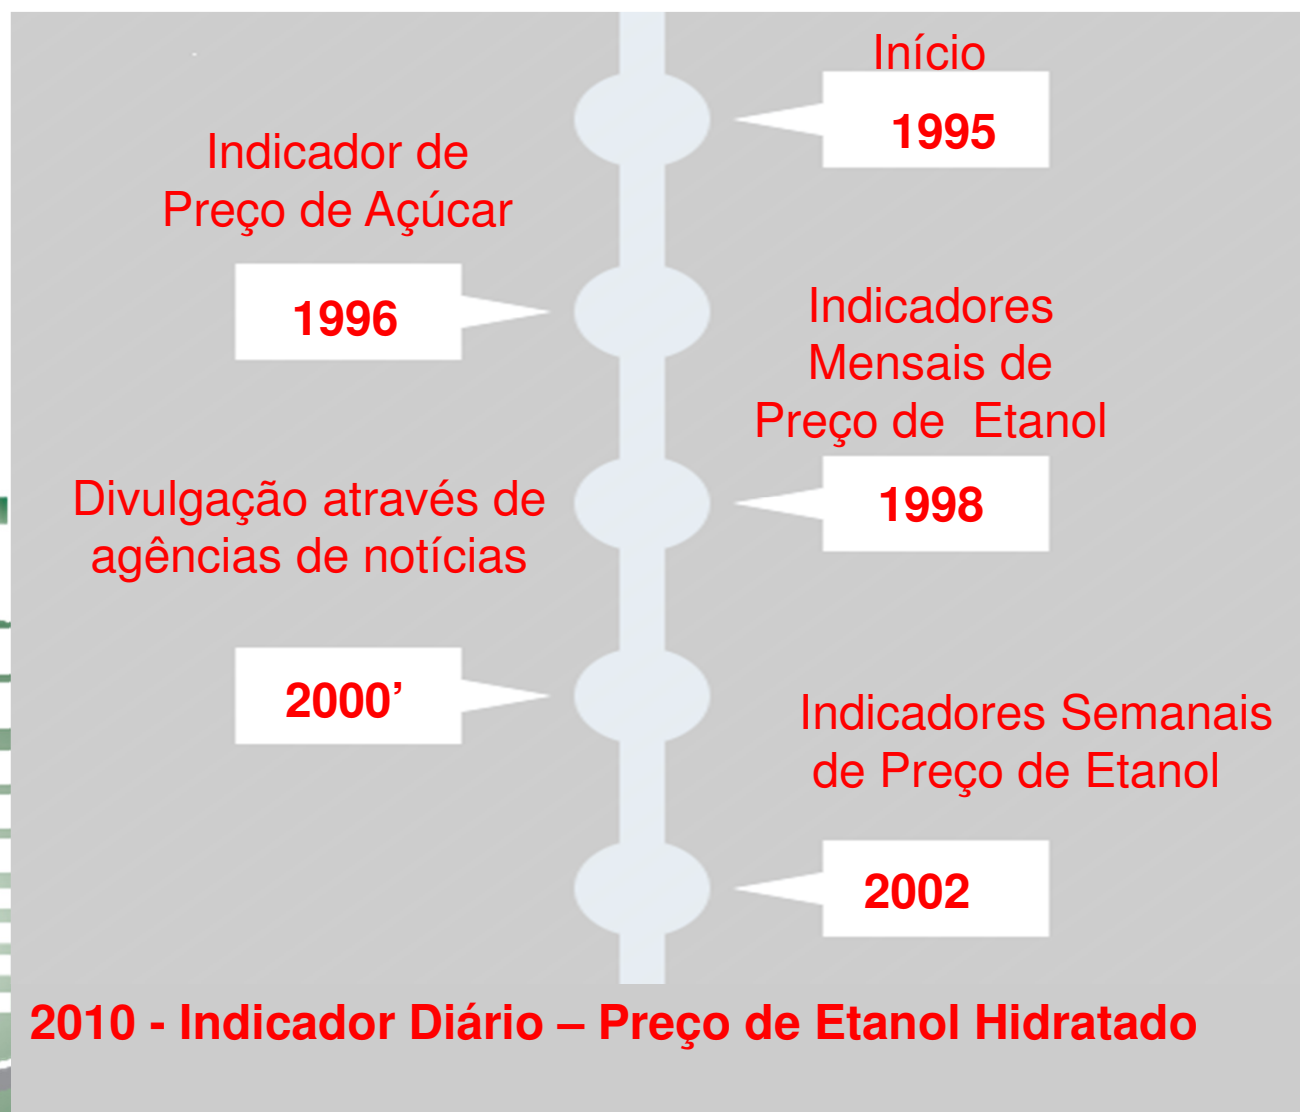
Início

1995

Indicador de Preço de Açúcar

1996

Indicadores Mensais de Preço de Etanol

Divulgação através de agências de notícias

1998

2000’

Indicadores Semanais de Preço de Etanol

2002

2010 - Indicador Diário – Preço de Etanol Hidratado